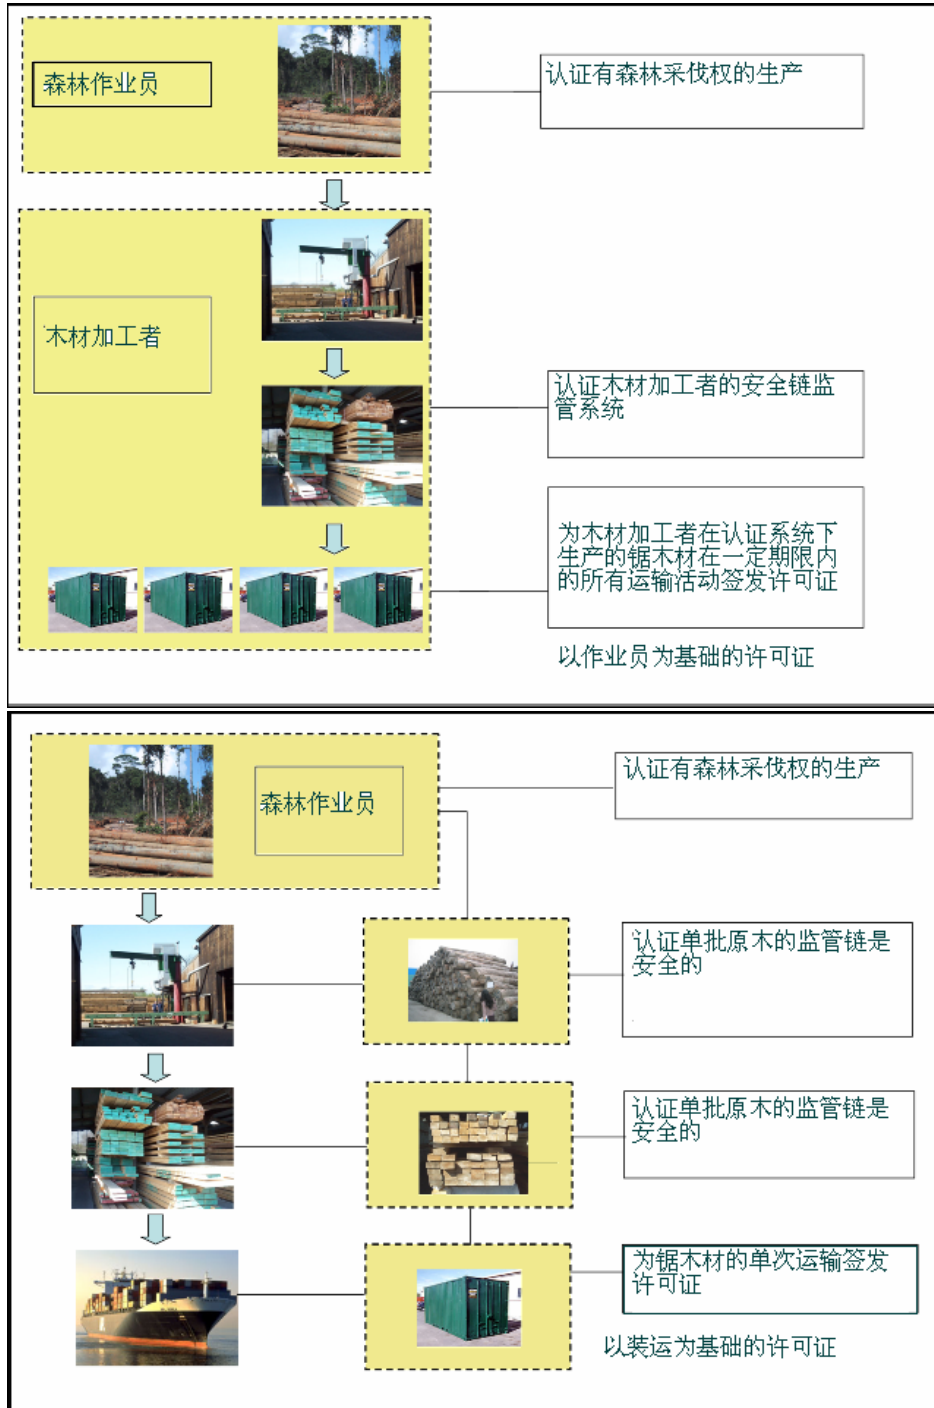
森林作业员

认证有森林采伐权的生产

木材加工者

认证木材加工者的安全链监管系统

为木材加工者在认证系统下生产的锯木材在一定期限内的所有运输活动签发许可证

以作业员为基础的许可证

森林作业员

认证有森林采伐权的生产

认证单批原木的监管链是安全的

认证单批原木的监管链是安全的

为锯木材的单次运输签发许可证

以装运为基础的许可证